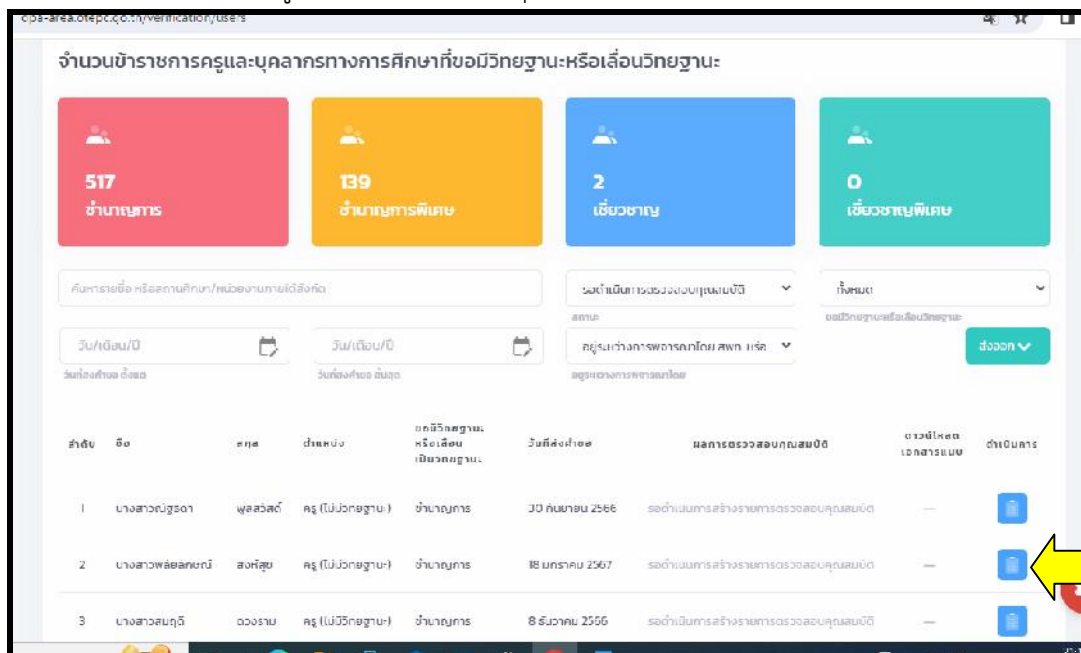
dpa-area.otepc.go.th/verification/users

จำนวนข้าราชการครูและบุคลากรทางการศึกษาที่ขอมีวิทยฐานะหรือเลื่อนวิทยฐานะ

517
ชำนาญการ

139
ชำนาญการพิเศษ

2
เชี่ยวชาญ

0
เชี่ยวชาญพิเศษ

ค้นหารายชื่อ หรือสถานศึกษา/หน่วยงานภายใต้สังกัด

รอดำเนินการตรวจสอบคุณสมบัติ
สถานะ

ทั้งหมด
ขอมีวิทยฐานะหรือเลื่อนวิทยฐานะ

วัน/เดือน/ปี
วันที่ส่งคำขอ เริ่มต้น

วัน/เดือน/ปี
วันที่ส่งคำขอ สิ้นสุด

อยู่ระหว่างการพิจารณาโดย สพท. หรือ
อยู่ระหว่างการพิจารณาโดย

ส่งออก

| ลำดับ | ชื่อ | สกุล | ตำแหน่ง | ขอมีวิทยฐานะ หรือเลื่อนเป็นวิทยฐานะ | วันที่ส่งคำขอ | ผลการตรวจสอบคุณสมบัติ | ดาวน์โหลดเอกสารแนบ | ดำเนินการ |
|---|---|---|---|---|---|---|---|---|
| 1 | นางสาวณัฐธิดา | พูลสวัสดิ์ | ครู (ไม่มีวิทยฐานะ) | ชำนาญการ | 30 กันยายน 2566 | รอดำเนินการสร้างรายการตรวจสอบคุณสมบัติ | — | |
| 2 | นางสาวพลอยลภณ์ | สงหนุ่ม | ครู (ไม่มีวิทยฐานะ) | ชำนาญการ | 18 มกราคม 2567 | รอดำเนินการสร้างรายการตรวจสอบคุณสมบัติ | — | |
| 3 | นางสาวสมฤดี | ดวงราม | ครู (ไม่มีวิทยฐานะ) | ชำนาญการ | 8 ธันวาคม 2566 | รอดำเนินการสร้างรายการตรวจสอบคุณสมบัติ | — | |